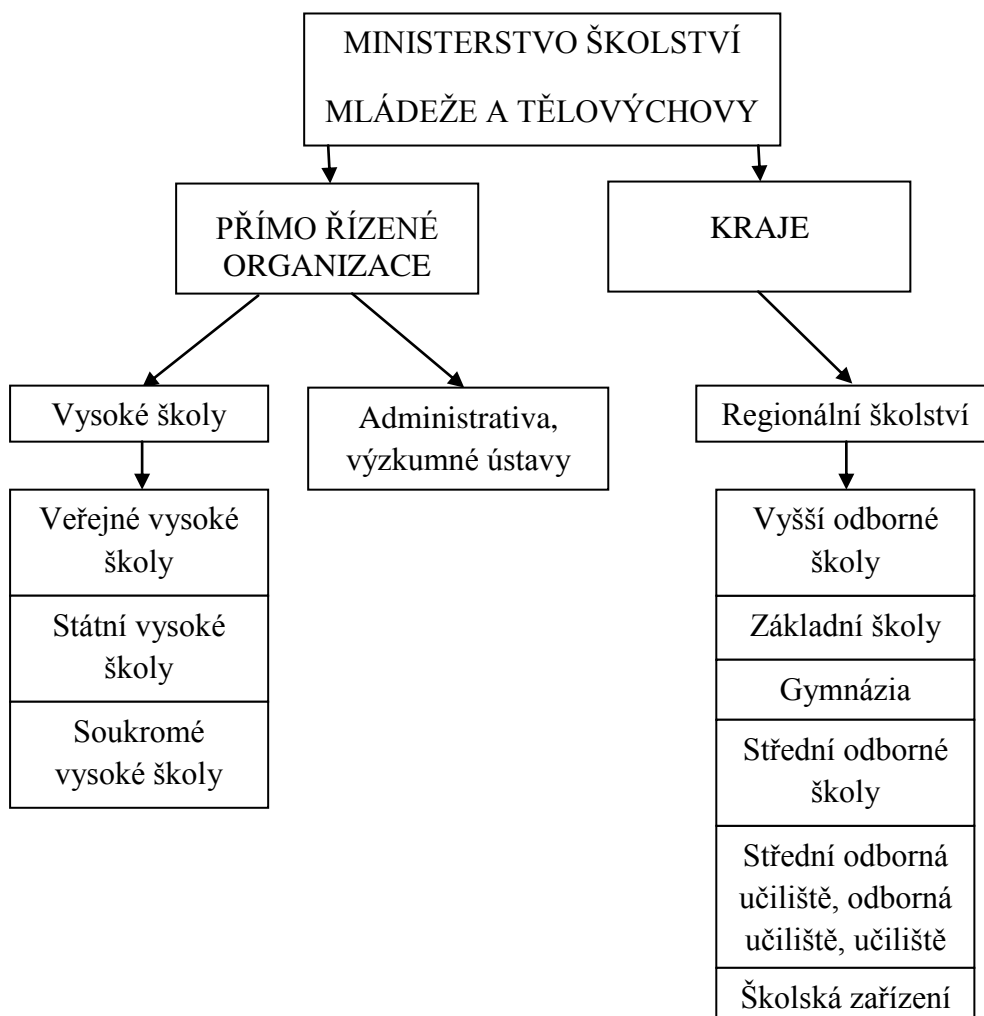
MINISTERSTVO ŠKOLSTVÍ MLÁDEŽE A TĚLOVÝCHOVY

PŘÍMO ŘÍZENÉ ORGANIZACE

KRAJE

Vysoké školy

Administrativa, výzkumné ústavy

Regionální školství

Veřejné vysoké školy

Státní vysoké školy

Soukromé vysoké školy

Vyšší odborné školy

Základní školy

Gymnázia

Střední odborné školy

Střední odborná učiliště, odborná učiliště, učiliště

Školská zařízení